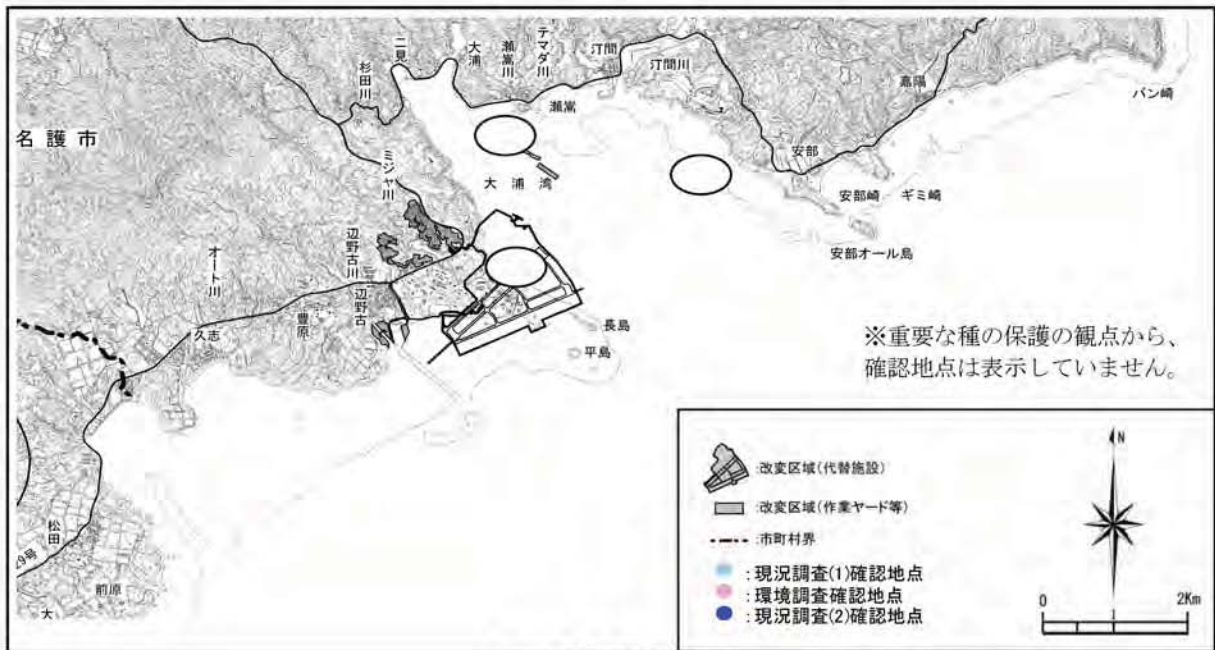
名護市

杉田川

二見

大浦

瀬嵩川

テマダ川

汀間

汀間川

瀬嵩

嘉陽

バン崎

ミジャ川

大浦湾

安部

安部崎

ギミ崎

安部オール島

辺野古川

オート川

辺野古

豊原

久志

長島

平島

※重要な種の保護の観点から、確認地点は表示していません。

松田

29号

前原

大

改変区域(代替施設)

改変区域(作業ヤード等)

市町村界

:現況調査(1)確認地点

:環境調査確認地点

:現況調査(2)確認地点

N

0

2Km